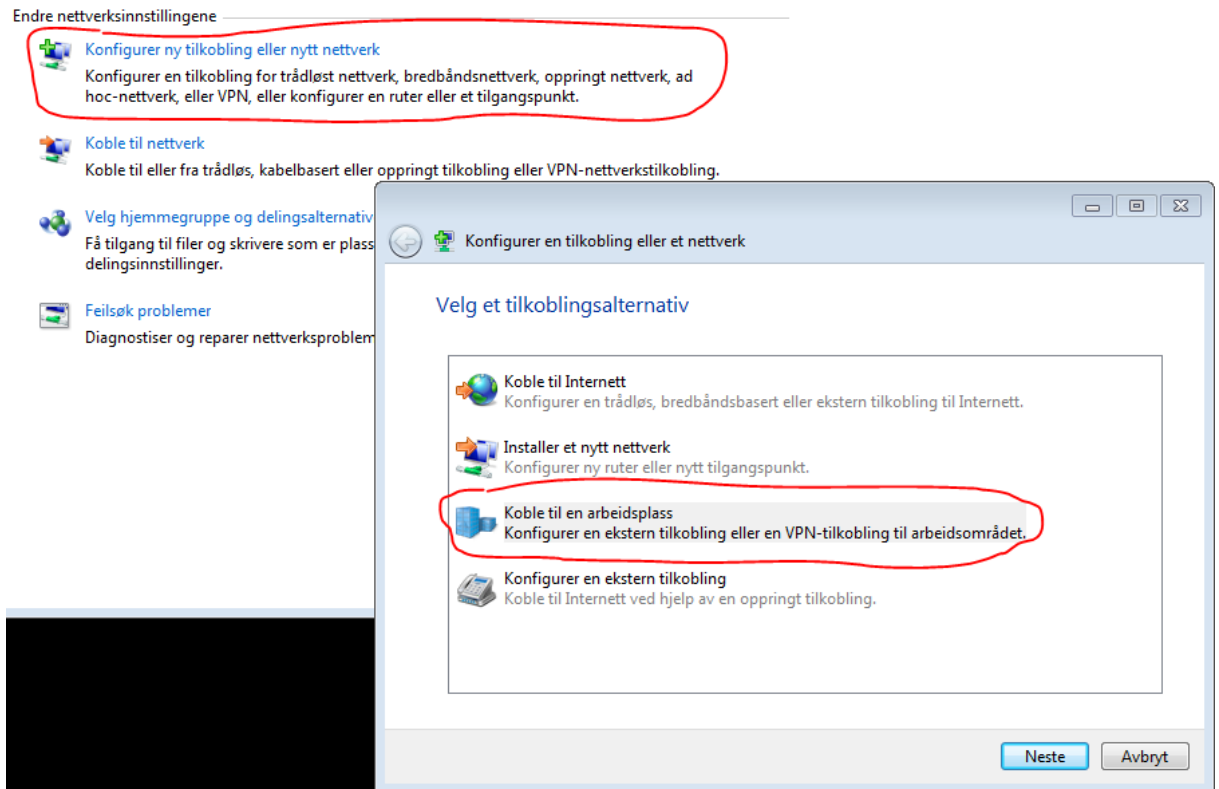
Endre nettverksinnstillingene

Konfigurer ny tilkobling eller nytt nettverk
Konfigurer en tilkobling for trådløst nettverk, bredbåndsnettverk, oppringt nettverk, ad hoc-nettverk, eller VPN, eller konfigurer en ruter eller et tilgangspunkt.

Koble til nettverk
Koble til eller fra trådløs, kabelbasert eller oppringt tilkobling eller VPN-nettverkstilkobling.

Velg hjemmegruppe og delingsalternativ
Få tilgang til filer og skrivere som er plass
delingsinnstillinger.

Feilsøk problemer
Diagnostiser og reparer nettverksproblem

Konfigurer en tilkobling eller et nettverk

Velg et tilkoblingsalternativ

Koble til Internett
Konfigurer en trådløs, bredbåndsbasert eller ekstern tilkobling til Internett.

Installer et nytt nettverk
Konfigurer ny ruter eller nytt tilgangspunkt.

Koble til en arbeidsplass
Konfigurer en ekstern tilkobling eller en VPN-tilkobling til arbeidsområdet.

Konfigurer en ekstern tilkobling
Koble til Internett ved hjelp av en oppringt tilkobling.

Neste
Avbryt